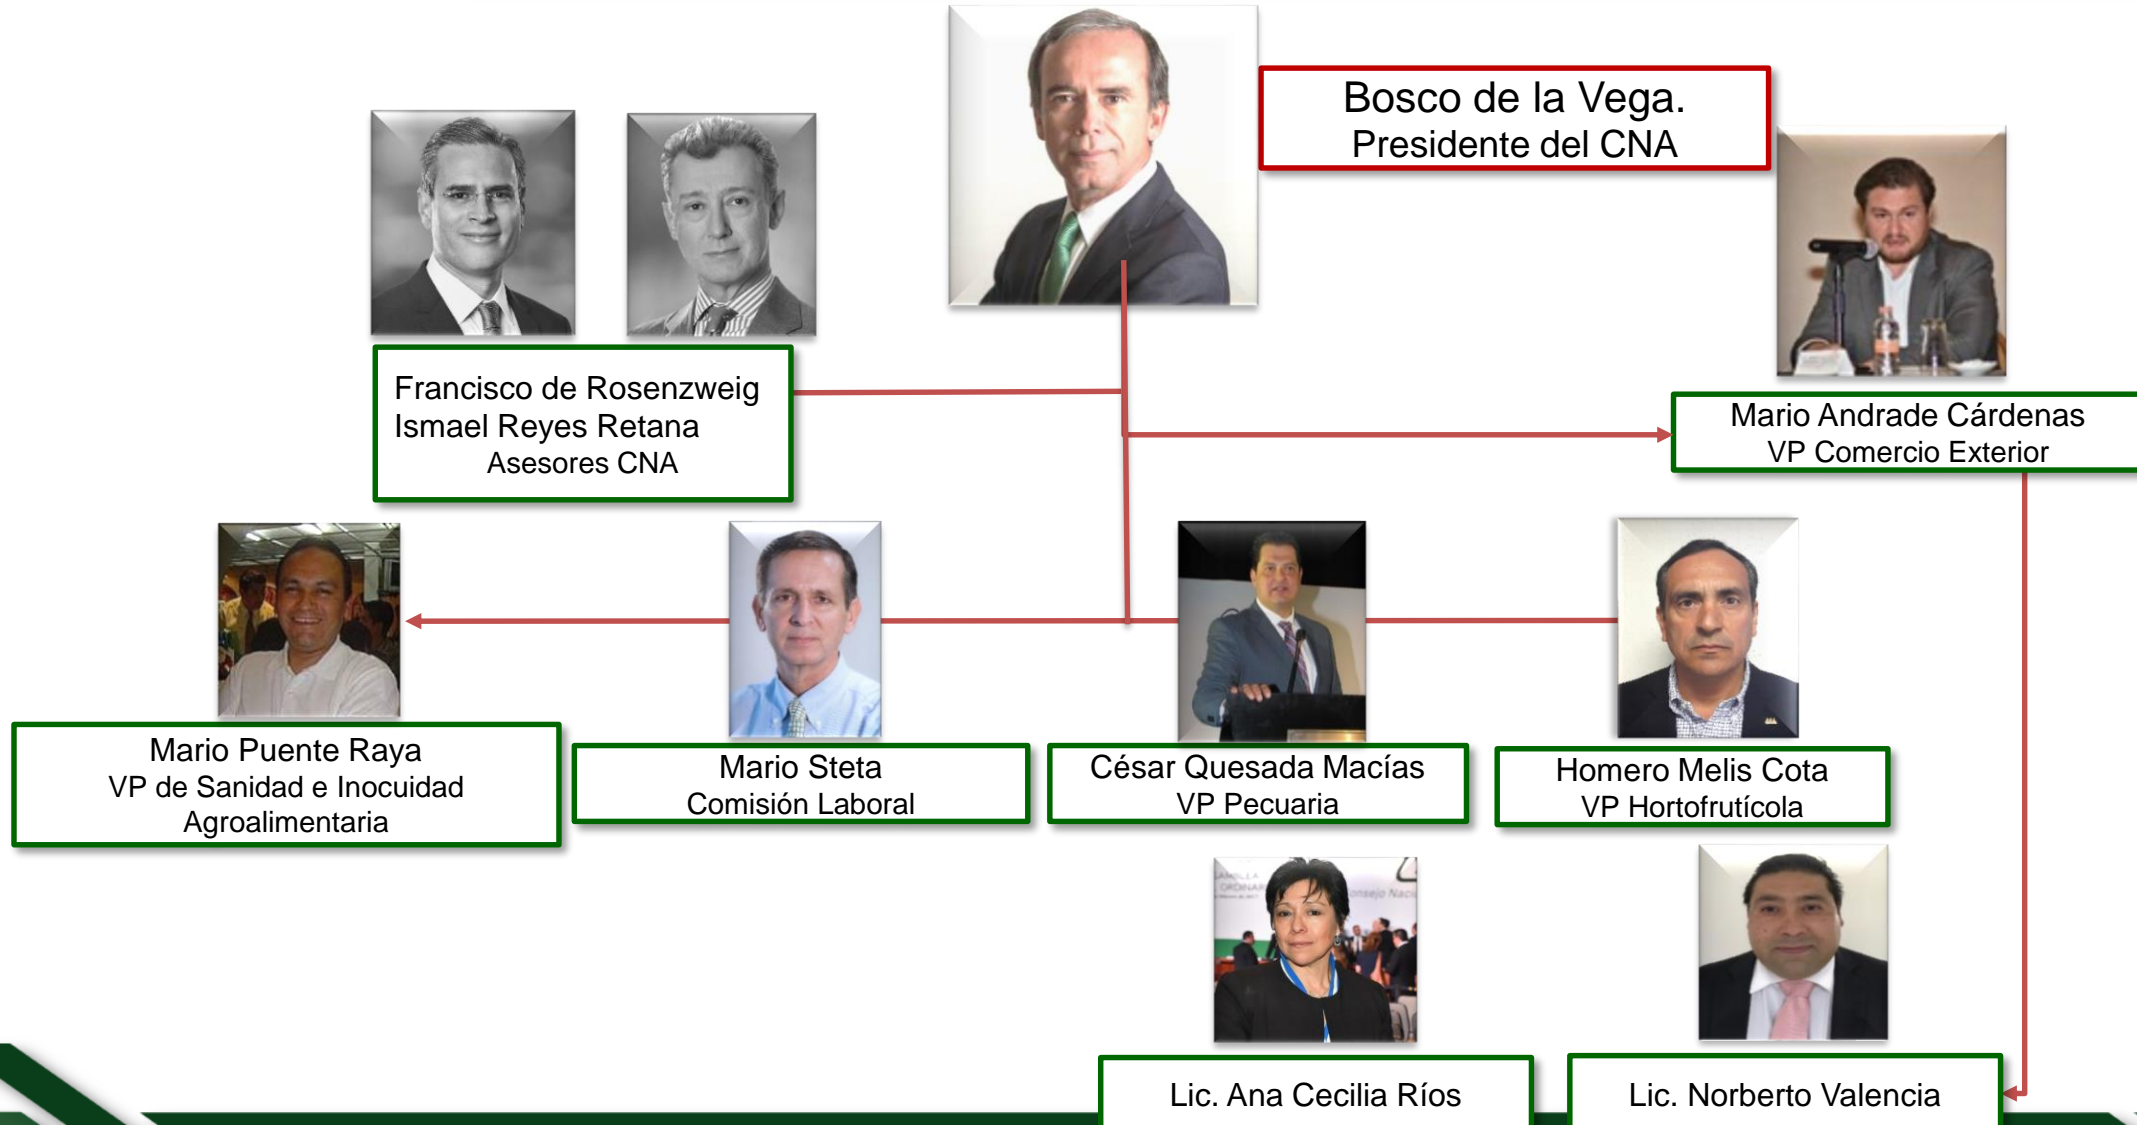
Bosco de la Vega.
Presidente del CNA

Francisco de Rosenzweig
Ismael Reyes Retana
Asesores CNA

Mario Andrade Cárdenas
VP Comercio Exterior

Mario Puente Raya
VP de Sanidad e Inocuidad Agroalimentaria

Mario Steta
Comisión Laboral

César Quesada Macías
VP Pecuaria

Homero Melis Cota
VP Hortofrutícola

Lic. Ana Cecilia Ríos

Lic. Norberto Valencia